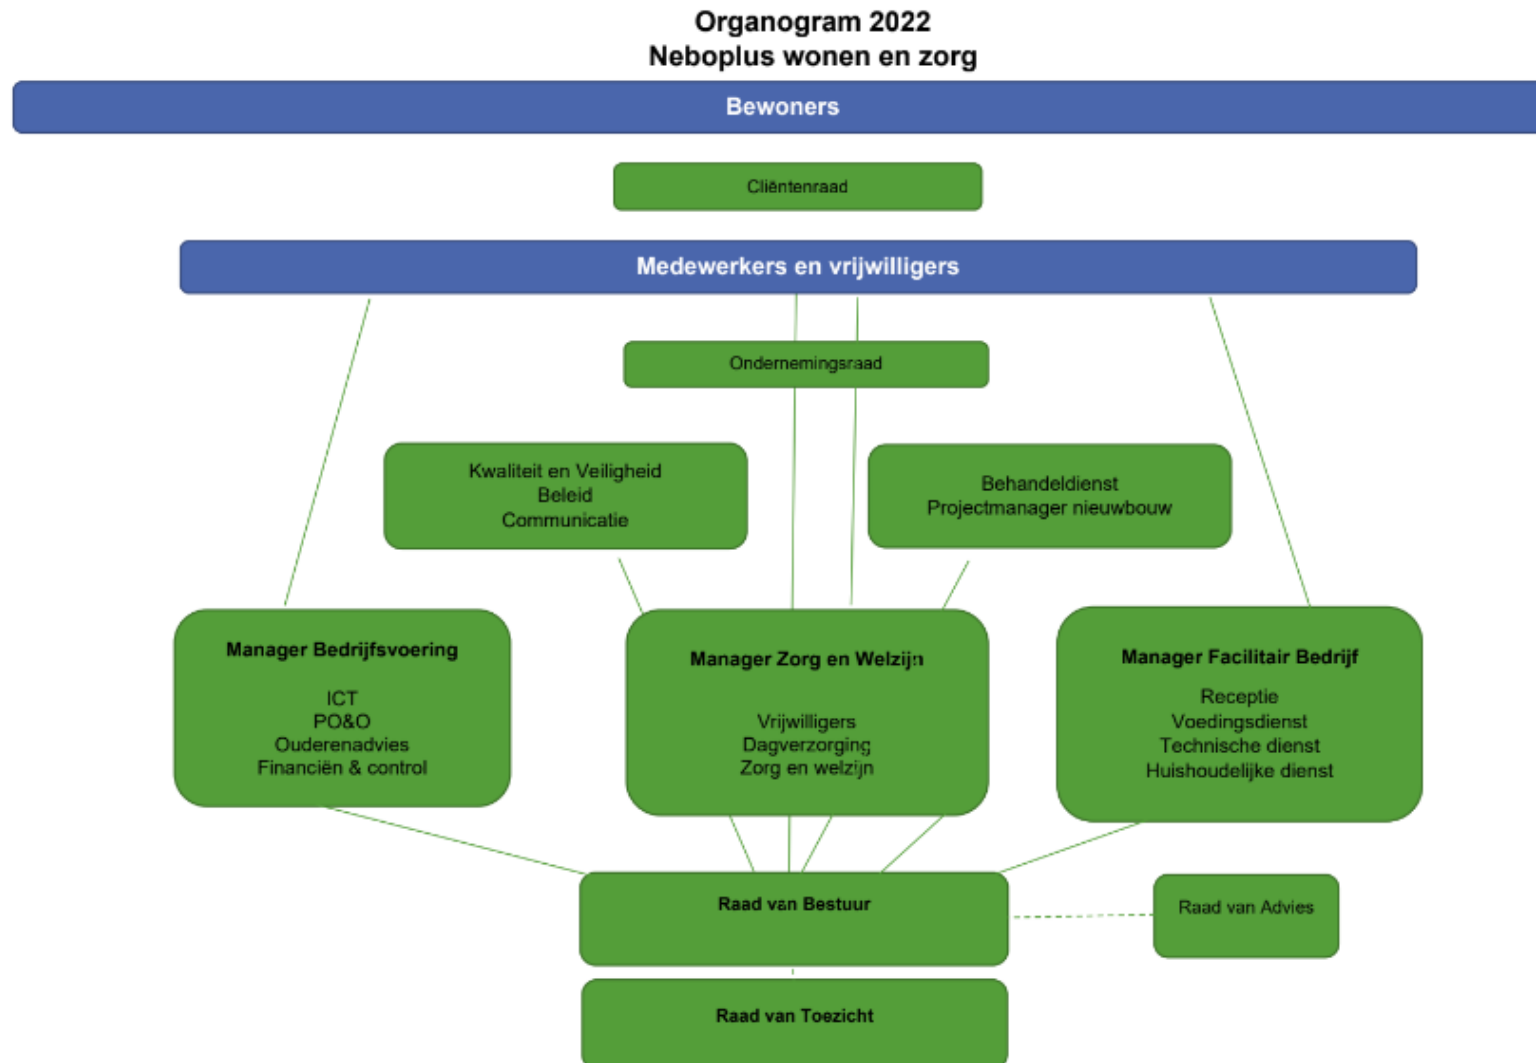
Organogram 2022
Neboplus wonen en zorg

Bewoners

Cliëntenraad

Medewerkers en vrijwilligers

Ondernemingsraad

Kwaliteit en Veiligheid
Beleid
Communicatie

Behandeldienst
Projectmanager nieuwbouw

Manager Bedrijfsvoering

ICT
PO&O
Ouderenadvies
Financiën & control

Manager Zorg en Welzijn

Vrijwilligers
Dagverzorging
Zorg en welzijn

Manager Facilitair Bedrijf

Receptie
Voedingsdienst
Technische dienst
Huishoudelijke dienst

Raad van Bestuur

Raad van Advies

Raad van Toezicht